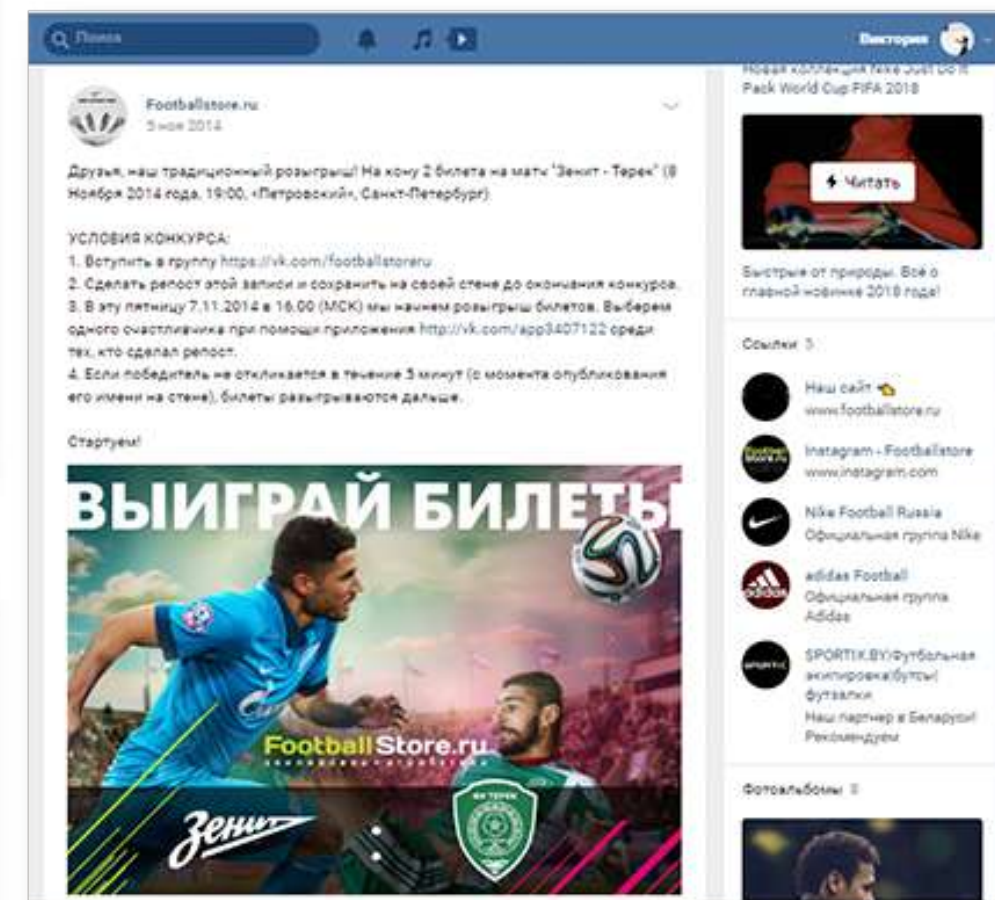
Поиск

Виктория

Footballstore.ru
5 ноя 2014

Друзья, наш традиционный розыгрыш! На кону 2 билета на матч "Зенит - Терек" (8 Ноября 2014 года, 19:00, «Петровский», Санкт-Петербург).

УСЛОВИЯ КОНКУРСА:
1. Вступить в группу https://vk.com/footballstoreru
2. Сделать репост этой записи и сохранить на своей стене до окончания конкурса.
3. В эту пятницу 7.11.2014 в 16.00 (МСК) мы начнем розыгрыш билетов. Выберем одного счастливчика при помощи приложения http://vk.com/app3407122 среди тех, кто сделал репост.
4. Если победитель не откликается в течение 5 минут (с момента опубликования его имени на стене), билеты разыгрываются дальше.

Стартуем!

ВЫИГРАЙ БИЛЕТЫ
FootballStore.ru
Зенит
ФК ТЕРЕК

Новая коллекция Nike Just Do It Pack World Cup FIFA 2018

Читать

Быстрые от природы. Всё о главной новинке 2018 года!

Ссылки 5

Наш сайт
www.footballstore.ru

Instagram - Footballstore
www.instagram.com

Nike Football Russia
Официальная группа Nike

adidas Football
Официальная группа Adidas

SPORTIX.BY|Футбольная экипировка|бутсы|футзалки
Наш партнер в Беларуси! Рекомендуем

Фотоальбомы 8